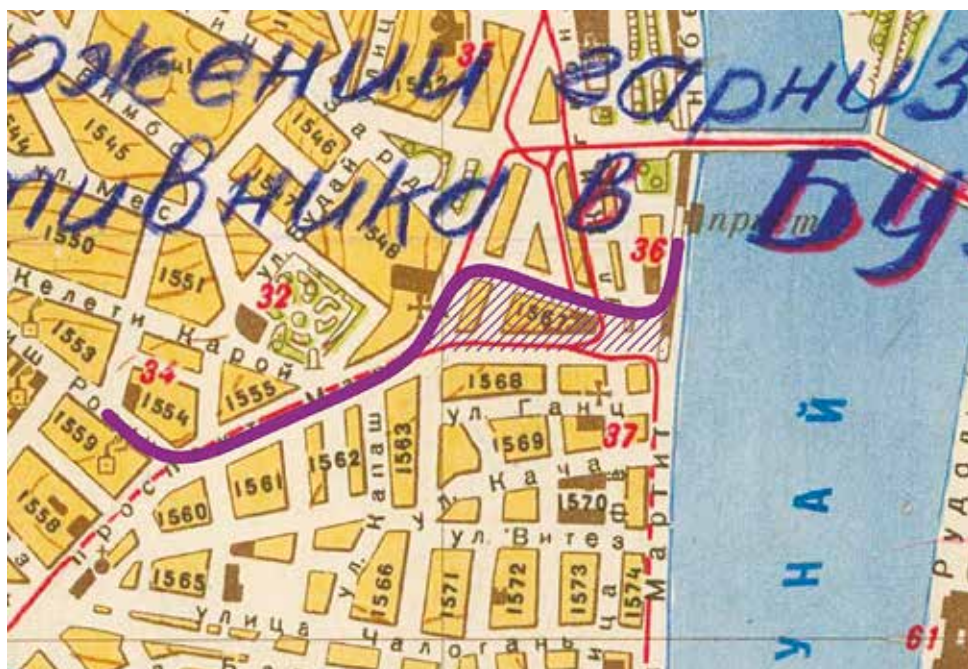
ожении гарниз
тивника в Бу

1545
1546
1548
1550
1551
1552
1553
1554
1555
1559
1558
1560
1561
1562
1563
1565
1566
1567
1568
1569
1570
1571
1572
1573
1574

31
32
34
36
37
61

ул. Мес
ул. Будай
Келети Карой
ул. Ганц
ул. Кача
ул. Капаш
ул. Витез
проспект
улица Чалогань
Мартит
ДУНАЙ
пристань
Рудо